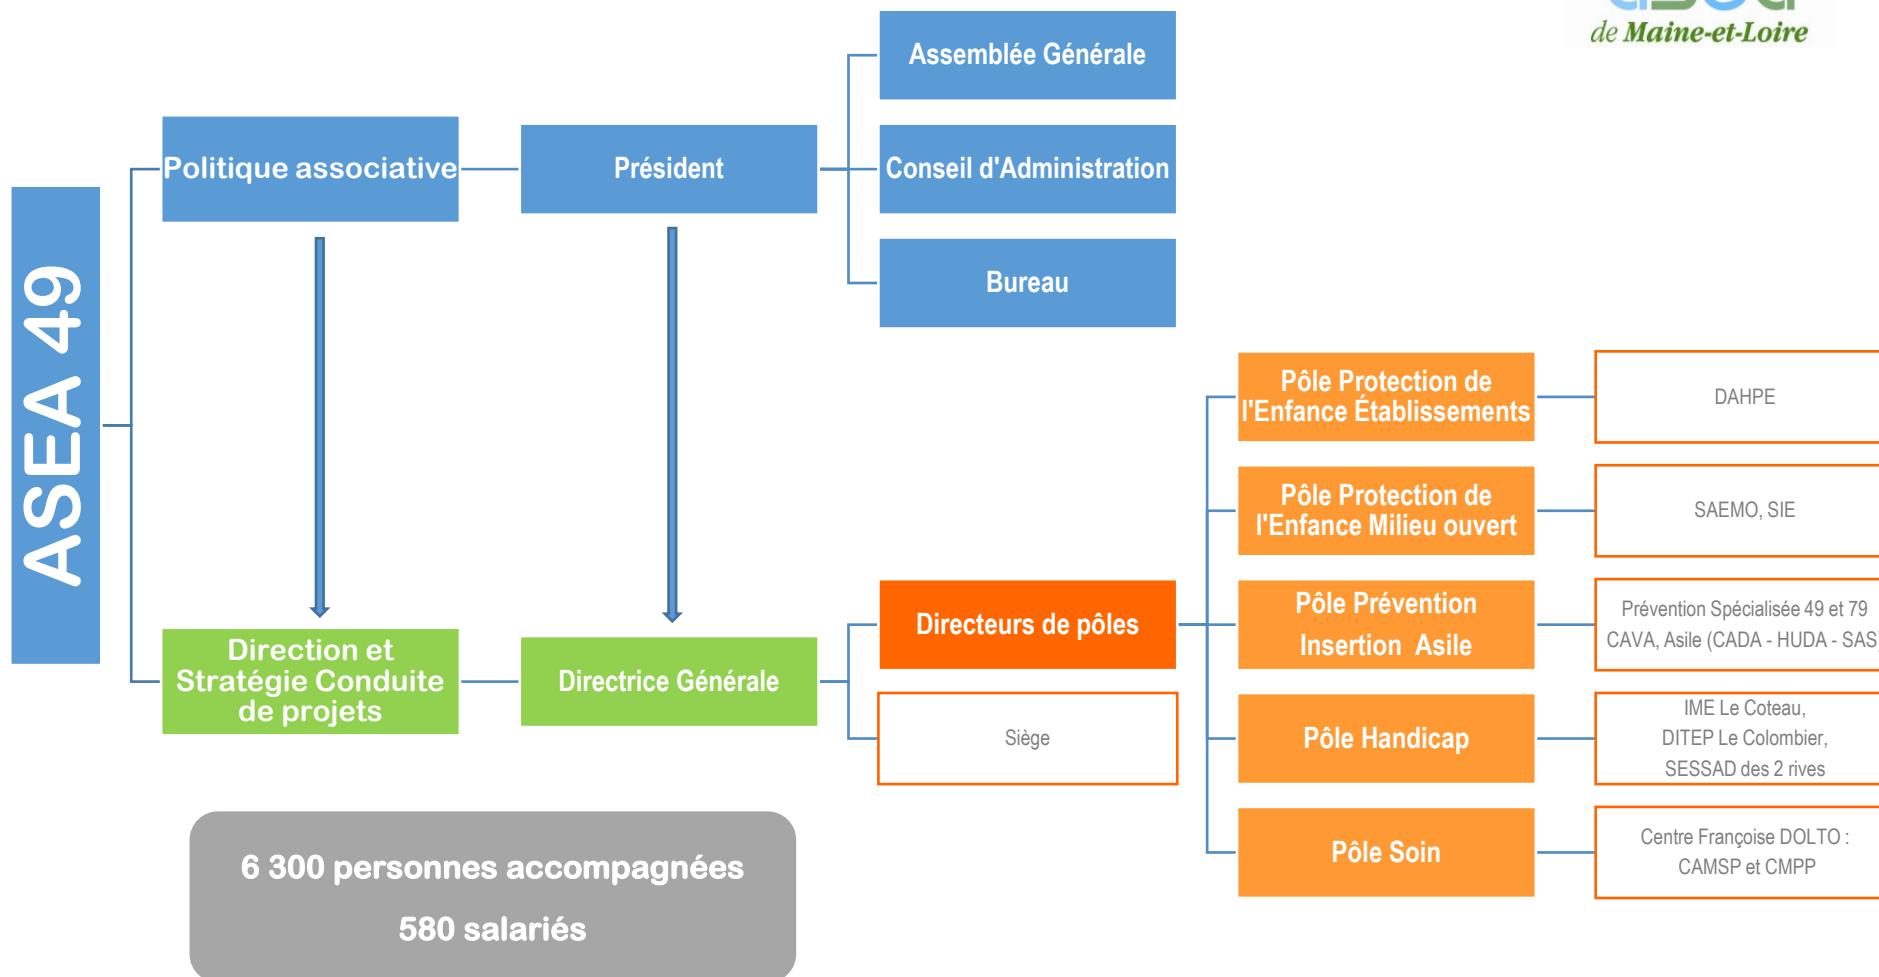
de Maine-et-Loire

ASEA 49

Politique associative

Président

Assemblée Générale

Conseil d'Administration

Bureau

Pôle Protection de l'Enfance Établissements

DAHPE

Pôle Protection de l'Enfance Milieu ouvert

SAEMO, SIE

Directeurs de pôles

Pôle Prévention Insertion Asile

Prévention Spécialisée 49 et 79 CAVA, Asile (CADA - HUDA - SAS

Direction et Stratégie Conduite de projets

Directrice Générale

Siège

Pôle Handicap

IME Le Coteau, DITEP Le Colombier, SESSAD des 2 rives

Pôle Soin

Centre Françoise DOLTO : CAMSP et CMPP

6 300 personnes accompagnées

580 salariés